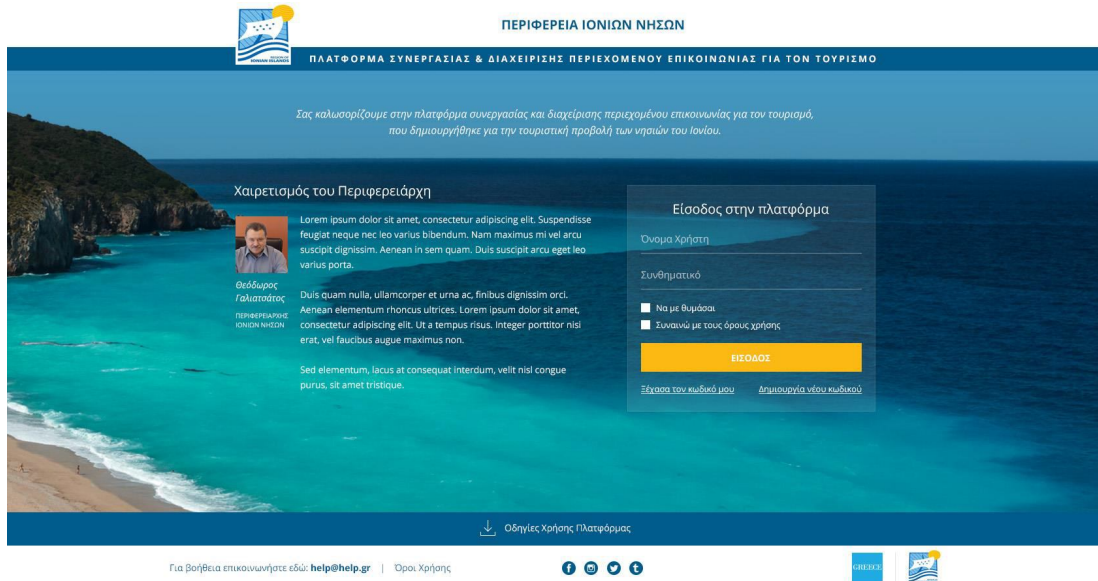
ΠΕΡΙΦΕΡΕΙΑ ΙΟΝΙΩΝ ΝΗΣΩΝ

ΠΛΑΤΦΟΡΜΑ ΣΥΝΕΡΓΑΣΙΑΣ & ΔΙΑΧΕΙΡΙΣΗΣ ΠΕΡΙΕΧΟΜΕΝΟΥ ΕΠΙΚΟΙΝΩΝΙΑΣ ΓΙΑ ΤΟΝ ΤΟΥΡΙΣΜΟ

Σας καλωσορίζουμε στην πλατφόρμα συνεργασίας και διαχείρισης περιεχομένου επικοινωνίας για τον τουρισμό, που δημιουργήθηκε για την τουριστική προβολή των νησιών του Ιονίου.

Χαιρετισμός του Περιφερειάρχη

Lorem ipsum dolor sit amet, consectetur adipiscing elit. Suspendisse feugiat neque nec leo varius bibendum. Nam maximus mi vel arcu suscipit dignissim. Aenean in sem quam. Duis suscipit arcu eget leo varius porta.

Θεόδωρος Γαλιατσάτος
ΠΕΡΙΦΕΡΕΙΑΡΧΗΣ ΙΟΝΙΩΝ ΝΗΣΩΝ

Duis quam nulla, ullamcorper et urna ac, finibus dignissim orci. Aenean elementum rhoncus ultrices. Lorem ipsum dolor sit amet, consectetur adipiscing elit. Ut a tempus risus. Integer porttitor nisi erat, vel faucibus augue maximus non.

Sed elementum, lacus at consequat interdum, velit nisl congue purus, sit amet tristique.

Είσοδος στην πλατφόρμα

Όνομα Χρήστη

Συνθηματικό

Να με θυμάσαι

Συναινώ με τους όρους χρήσης

ΕΙΣΟΔΟΣ

Ξέχασα τον κωδικό μου

Δημιουργία νέου κωδικού

Οδηγίες Χρήσης Πλατφόρμας

Για βοήθεια επικοινωνήστε εδώ: help@help.gr | Όροι Χρήσης

GREECE